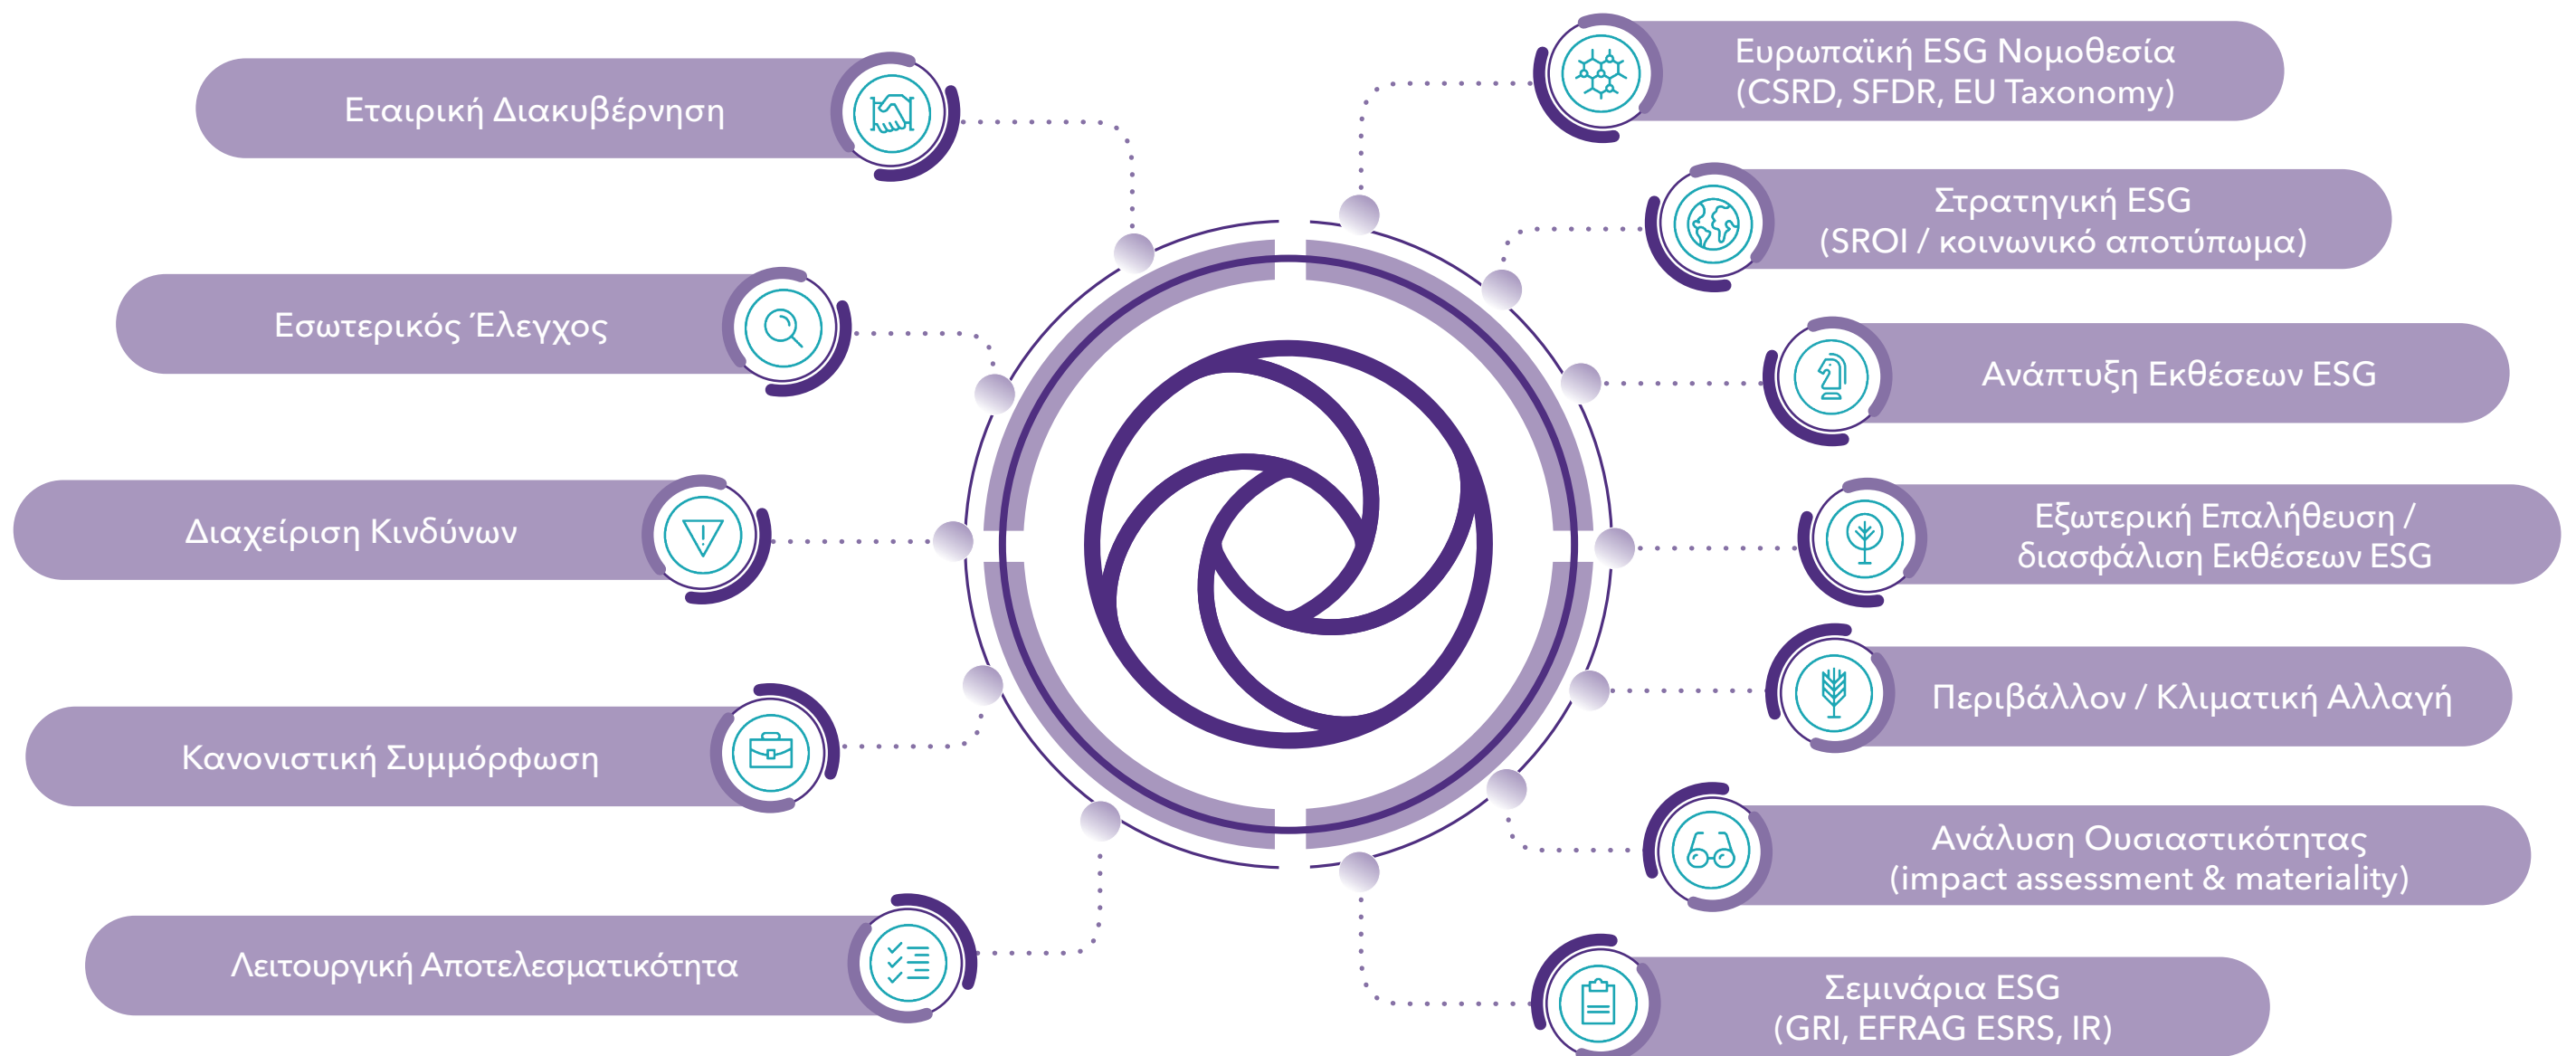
Εταιρική Διακυβέρνηση

Εσωτερικός Έλεγχος

Διαχείριση Κινδύνων

Κανονιστική Συμμόρφωση

Λειτουργική Αποτελεσματικότητα

Ευρωπαϊκή ESG Νομοθεσία (CSRD, SFDR, EU Taxonomy)

Στρατηγική ESG (SROI / κοινωνικό αποτύπωμα)

Ανάπτυξη Εκθέσεων ESG

Εξωτερική Επαλήθευση / διασφάλιση Εκθέσεων ESG

Περιβάλλον / Κλιματική Αλλαγή

Ανάλυση Ουσιαστικότητας (impact assessment & materiality)

Σεμινάρια ESG (GRI, EFRAG ESRS, IR)